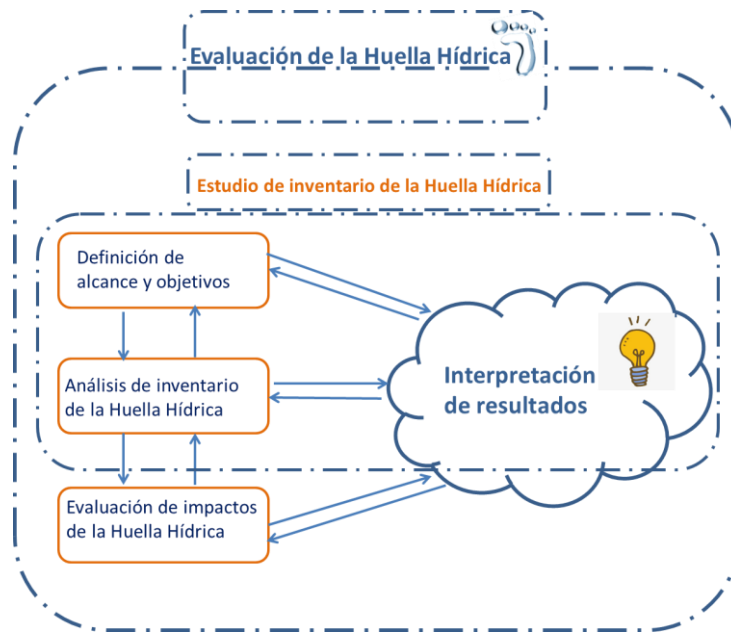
Evaluación de la Huella Hídrica

Estudio de inventario de la Huella Hídrica

Definición de alcance y objetivos

Análisis de inventario de la Huella Hídrica

Evaluación de impactos de la Huella Hídrica

Interpretación de resultados